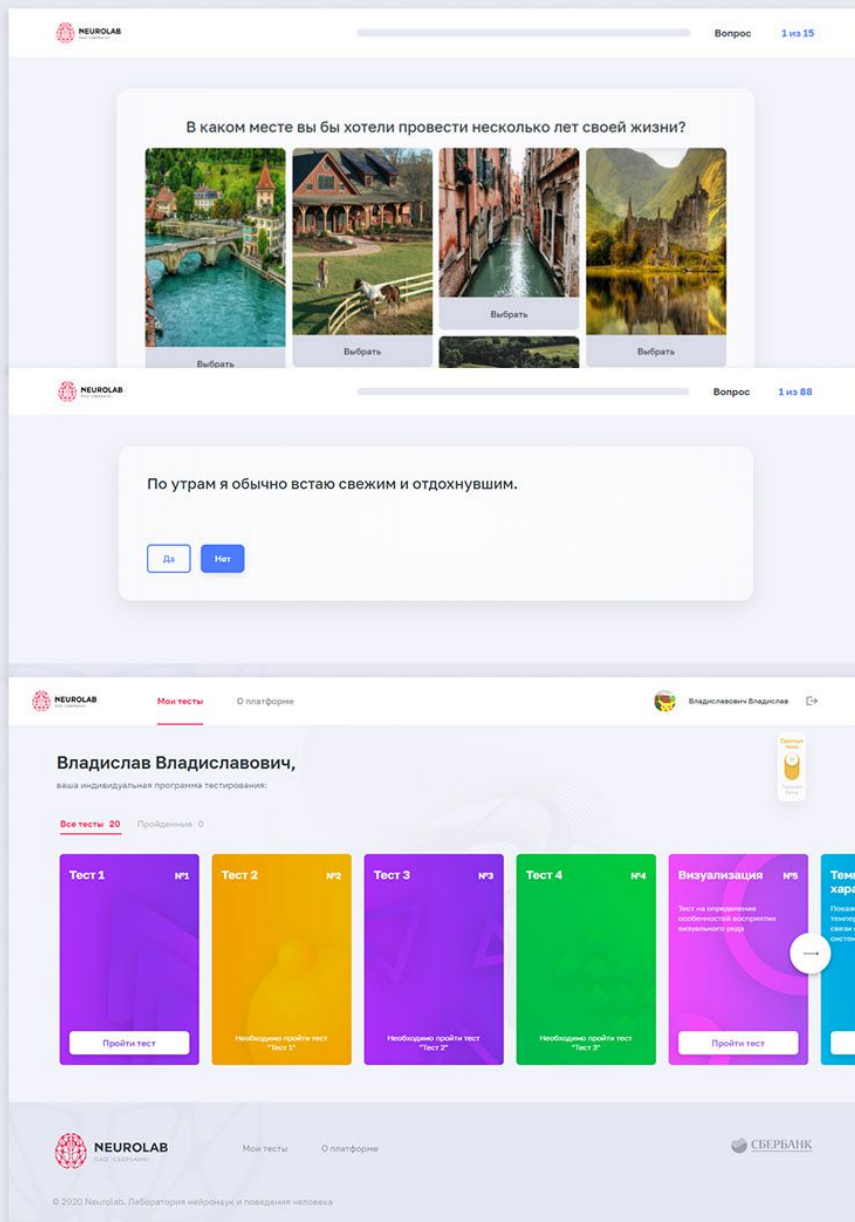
NEUROLAB
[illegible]

Вопрос 1 из 15

В каком месте вы бы хотели провести несколько лет своей жизни?

Выбрать

Выбрать

Выбрать

Выбрать

NEUROLAB
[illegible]

Вопрос 1 из 88

По утрам я обычно встаю свежим и отдохнувшим.

Да

Нет

NEUROLAB
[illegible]

Мои тесты

О платформе

Владиславович Владислав

Владислав Владиславович,

ваша индивидуальная программа тестирования:

Светлая тема

Темная тема

Все тесты 20

Пройденные 0

Тест 1 №1

Пройти тест

Тест 2 №2

Необходимо пройти тест "Тест 1"

Тест 3 №3

Необходимо пройти тест "Тест 2"

Тест 4 №4

Необходимо пройти тест "Тест 3"

Визуализация №5

Тест на определение особенностей восприятия визуального ряда

Пройти тест

Тем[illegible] хара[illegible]

Покаж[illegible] темпе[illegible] связи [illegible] систе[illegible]

NEUROLAB
ПАО «СБЕРБАНК»

Мои тесты

О платформе

СБЕРБАНК

© 2020 Neurolab. Лаборатория нейронаук и поведения человека